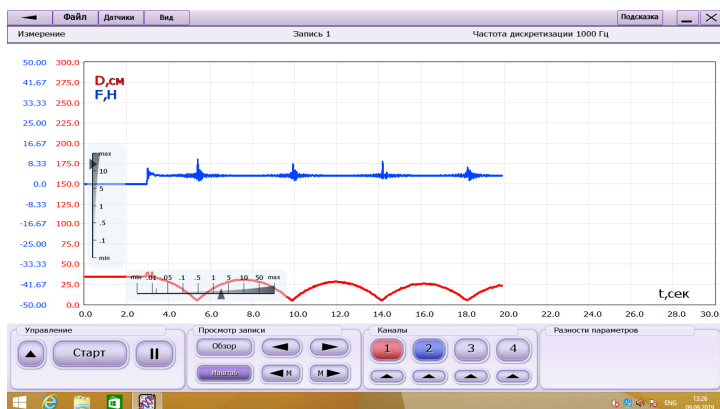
Файл Датчики Вид Подсказка
Измерение Запись 1 Частота дискретизации 1000 Гц

D,см
F,H

| 50.00 | 300.0 |
|---|---|
| 41.67 | 275.0 |
| 33.33 | 250.0 |
| 25.00 | 225.0 |
| 16.67 | 200.0 |
| 8.33 | 175.0 |
| 0.0 | 150.0 |
| -8.33 | 125.0 |
| -16.67 | 100.0 |
| -25.00 | 75.0 |
| -33.33 | 50.0 |
| -41.67 | 25.0 |
| -50.00 | 0.0 |

max 10 5 1 .5 .1 min

min .01 .05 .1 .5 1 5 10 50 max

0.0 2.0 4.0 6.0 8.0 10.0 12.0 14.0 16.0 18.0 20.0 22.0 24.0 26.0 28.0 30.0

t,сек

Управление
Старт
Просмотр записи
Обзор
Маштаб
M
M
Каналы
1 2 3 4
Разности параметров

ENG 13:26 09.06.2019